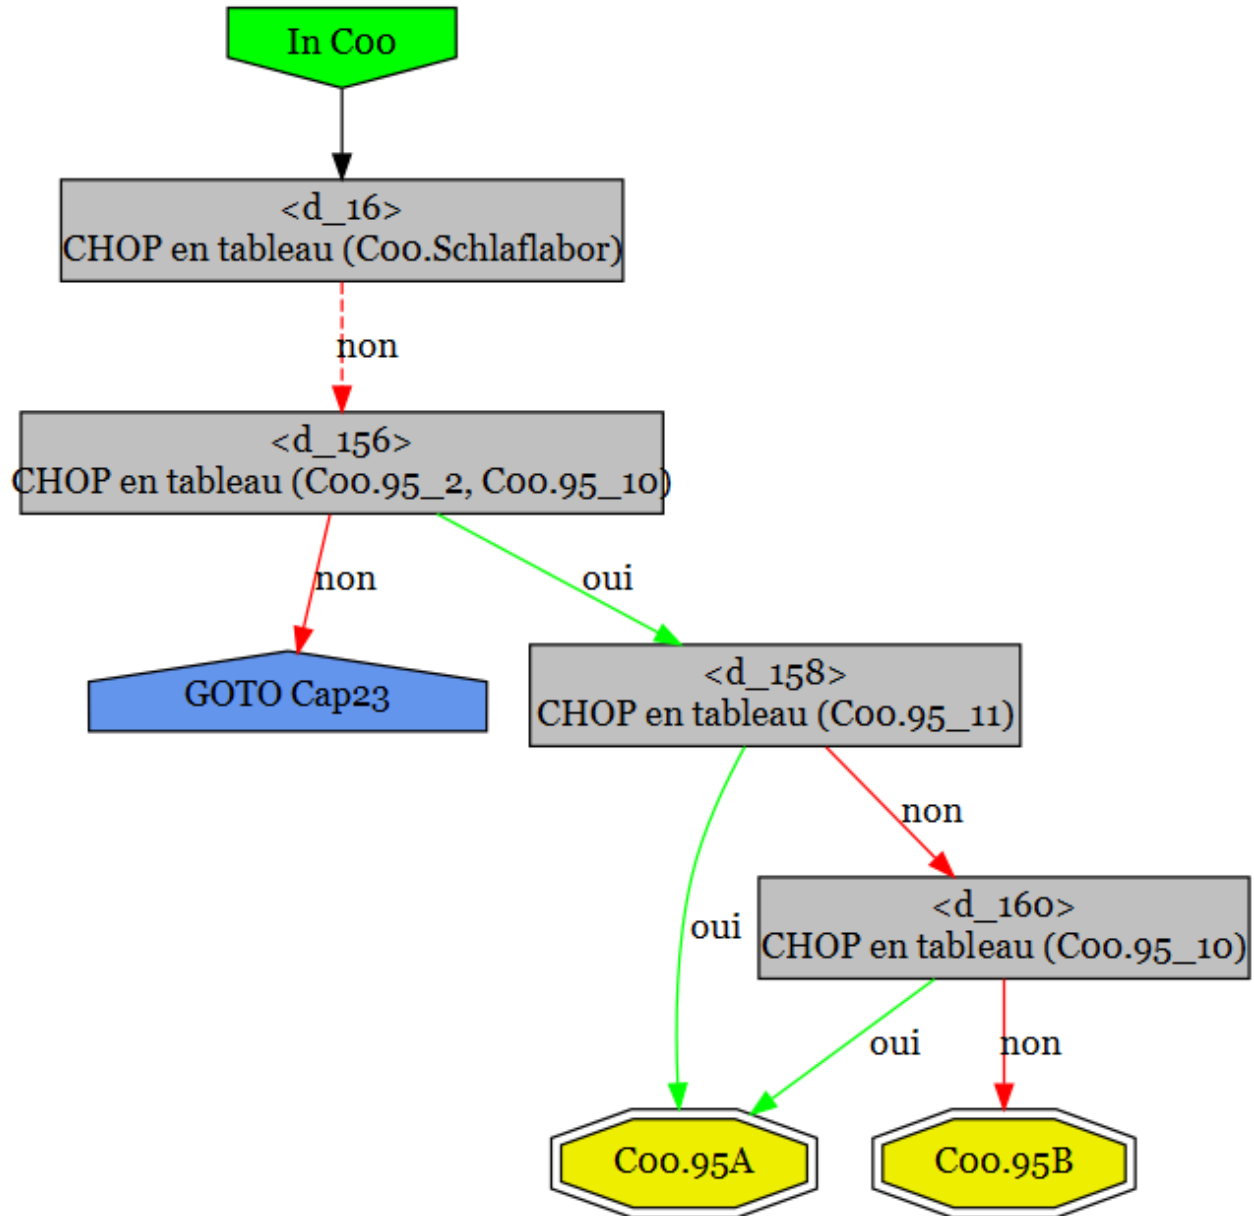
In C00

<d_16>
CHOP en tableau (C00.Schlaflabor)

non

<d_156>
CHOP en tableau (C00.95_2, C00.95_10)

non

GOTO Cap23

oui

<d_158>
CHOP en tableau (C00.95_11)

oui

non

<d_160>
CHOP en tableau (C00.95_10)

oui

non

C00.95A

C00.95B